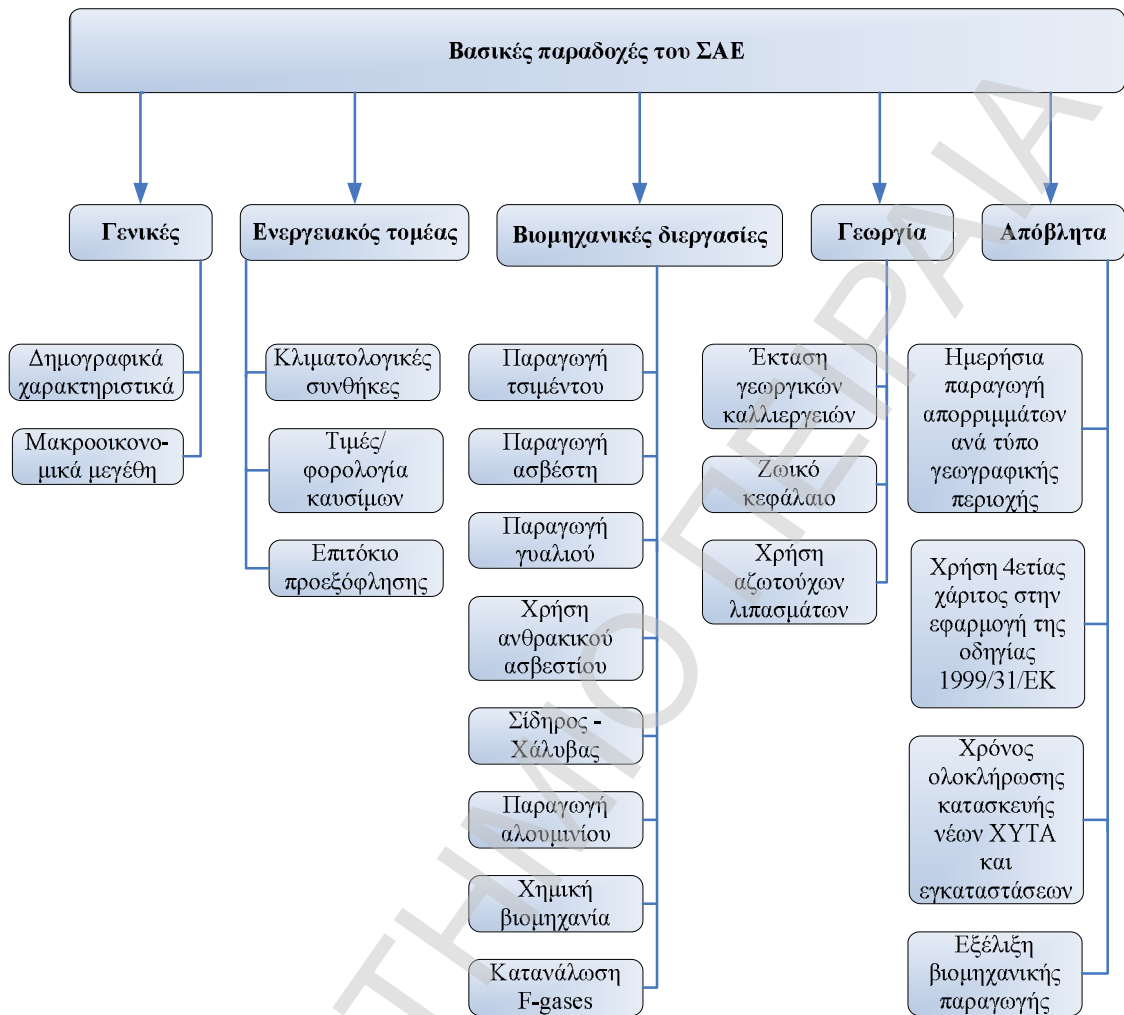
Βασικές παραδοχές του ΣΑΕ

Γενικές

Δημογραφικά χαρακτηριστικά

Μακροοικονομικά μεγέθη

Ενεργειακός τομέας

Κλιματολογικές συνθήκες

Τιμές/ φορολογία καυσίμων

Επιτόκιο προεξόφλησης

Βιομηχανικές διεργασίες

Παραγωγή τσιμέντου

Παραγωγή ασβέστη

Παραγωγή γυαλιού

Χρήση ανθρακικού ασβεστίου

Σίδηρος - Χάλυβας

Παραγωγή αλουμινίου

Χημική βιομηχανία

Κατανάλωση F-gases

Γεωργία

Έκταση γεωργικών καλλιεργειών

Ζωικό κεφάλαιο

Χρήση αζωτούχων λιπασμάτων

Απόβλητα

Ημερήσια παραγωγή απορριμμάτων ανά τύπο γεωγραφικής περιοχής

Χρήση 4ετίας χάριτος στην εφαρμογή της οδηγίας 1999/31/ΕΚ

Χρόνος ολοκλήρωσης κατασκευής νέων ΧΥΤΑ και εγκαταστάσεων

Εξέλιξη βιομηχανικής παραγωγής

ΠΑΝΕΠΙΣΤΗΜΙΟ ΠΕΙΡΑΙΑ